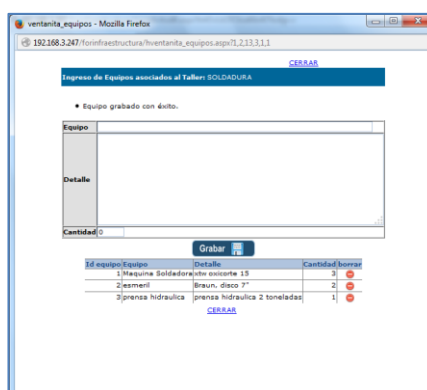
ventanita_equipos - Mozilla Firefox

192.168.3.247/forinfraestructura/hventanita_equipos.aspx?1,2,13,3,1,1

CERRAR

Ingreso de Equipos asociados al Taller: SOLDADURA

• Equipo grabado con éxito.

Equipo

Detalle

Cantidad 0

Grabar

| Id equipo | Equipo | Detalle | Cantidad | borrar |
|---|---|---|---|---|
| 1 | Maquina Soldadora | xtw oxicorte 15 | 3 | |
| 2 | esmeril | Braun. disco 7" | 2 | |
| 3 | prensa hidraulica | prensa hidraulica 2 toneladas | 1 | |

CERRAR